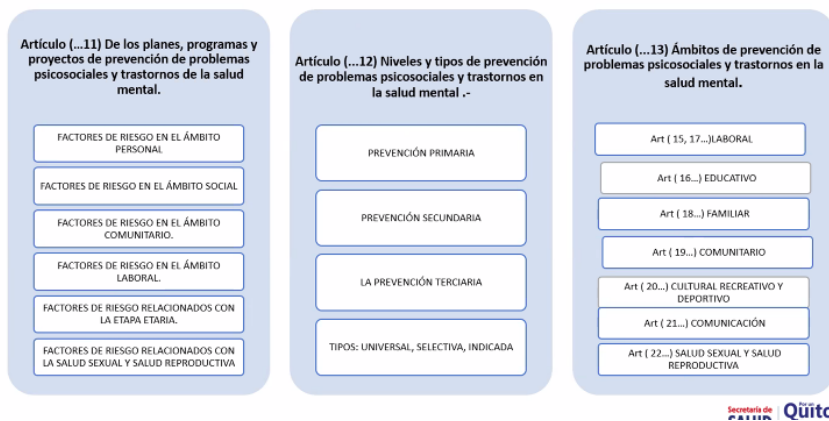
Artículo (...11) De los planes, programas y proyectos de prevención de problemas psicosociales y trastornos de la salud mental.

FACTORES DE RIESGO EN EL ÁMBITO PERSONAL

FACTORES DE RIESGO EN EL ÁMBITO SOCIAL

FACTORES DE RIESGO EN EL ÁMBITO COMUNITARIO.

FACTORES DE RIESGO EN EL ÁMBITO LABORAL.

FACTORES DE RIESGO RELACIONADOS CON LA ETAPA ETARIA.

FACTORES DE RIESGO RELACIONADOS CON LA SALUD SEXUAL Y SALUD REPRODUCTIVA

Artículo (...12) Niveles y tipos de prevención de problemas psicosociales y trastornos en la salud mental .-

PREVENCIÓN PRIMARIA

PREVENCIÓN SECUNDARIA

LA PREVENCIÓN TERCIARIA

TIPOS: UNIVERSAL, SELECTIVA, INDICADA

Artículo (...13) Ámbitos de prevención de problemas psicosociales y trastornos en la salud mental.

Art ( 15, 17...)LABORAL

Art ( 16...) EDUCATIVO

Art ( 18...) FAMILIAR

Art ( 19...) COMUNITARIO

Art ( 20...) CULTURAL RECREATIVO Y DEPORTIVO

Art ( 21...) COMUNICACIÓN

Art ( 22...) SALUD SEXUAL Y SALUD REPRODUCTIVA

Secretaría de SALUD Por un Quito